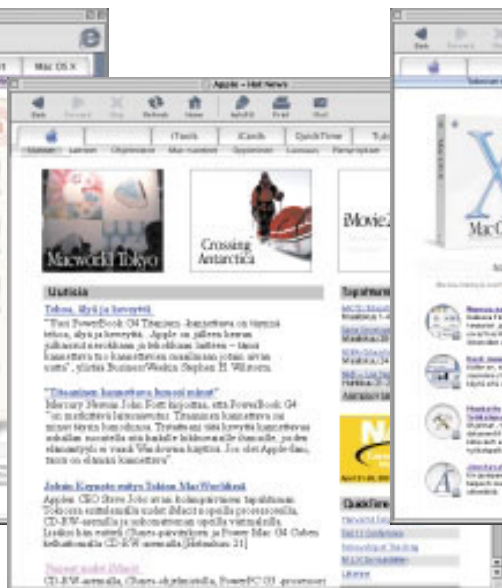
Mac OS X

Apple – Hot News

Back Forward Stop Refresh Home AutoFill Print Mail

iTools iCards QuickTime

Macworld Tokyo

Crossing Antarctica

iMovie2

Uutisia

Tehoa, tyyliä ja kevyttä

"Titaanisen kannettava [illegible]"

Jobsin Keynote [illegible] Tokion MacWorldissa

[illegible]

QuickTime

MacOS X